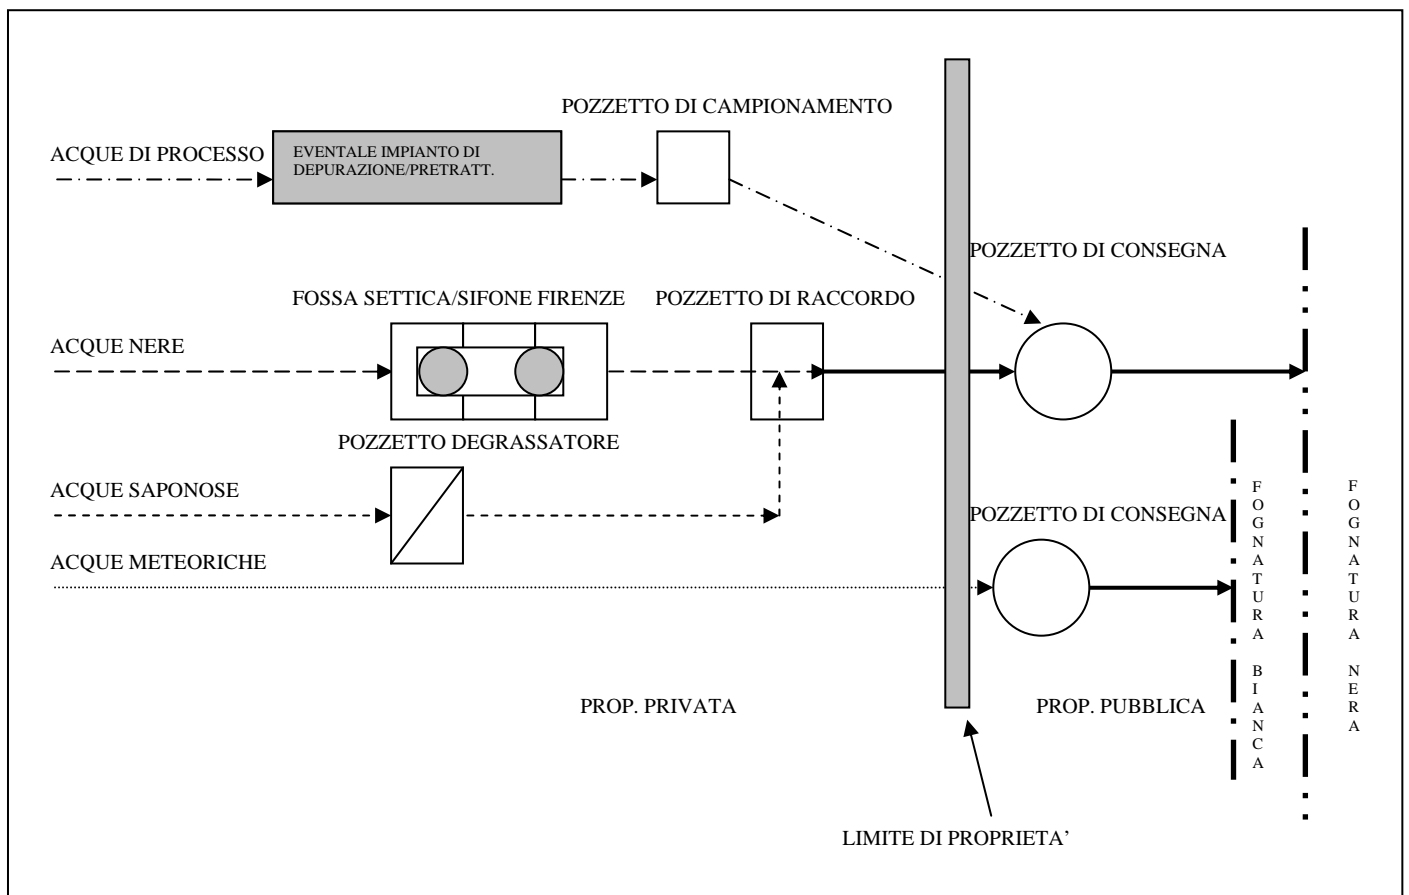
POZZETTO DI CAMPIONAMENTO

ACQUE DI PROCESSO

EVENTALE IMPIANTO DI DEPURAZIONE/PRETRATT.

POZZETTO DI CONSEGNA

FOSSA SETTICA/SIFONE FIRENZE

POZZETTO DI RACCORDO

ACQUE NERE

POZZETTO DEGRASSATORE

ACQUE SAPONOSE

POZZETTO DI CONSEGNA

ACQUE METEORICHE

FOGNATURA BIANCA

FOGNATURA NERA

PROP. PRIVATA

PROP. PUBBLICA

LIMITE DI PROPRIETA'